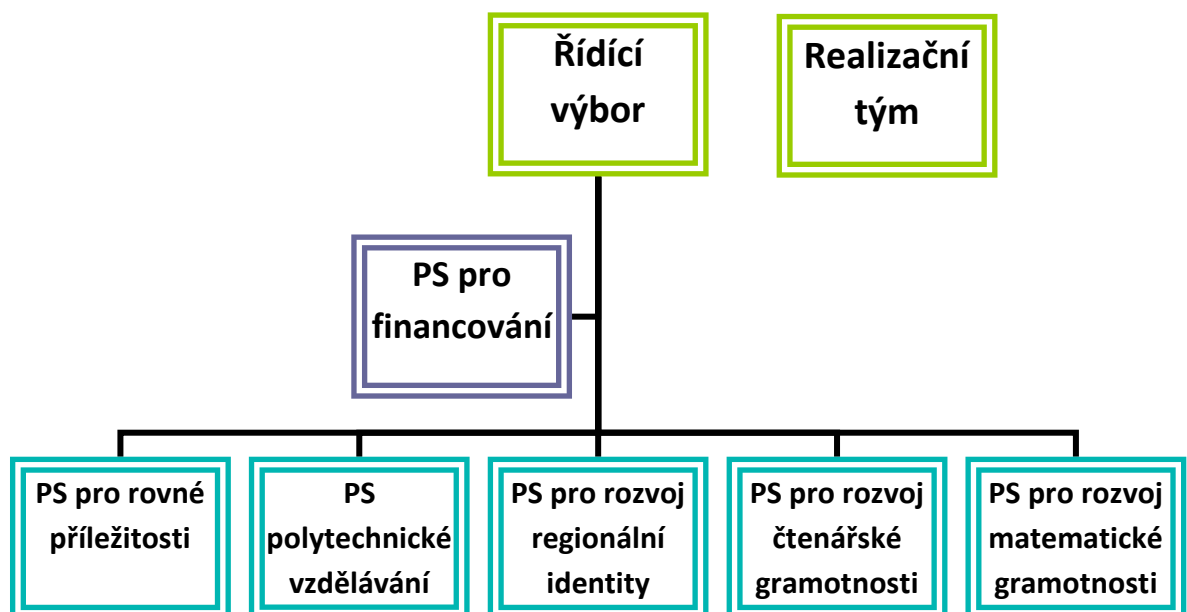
Řídící výbor

Realizační tým

PS pro financování

PS pro rovné příležitosti

PS polytechnické vzdělávání

PS pro rozvoj regionální identity

PS pro rozvoj čtenářské gramotnosti

PS pro rozvoj matematické gramotnosti